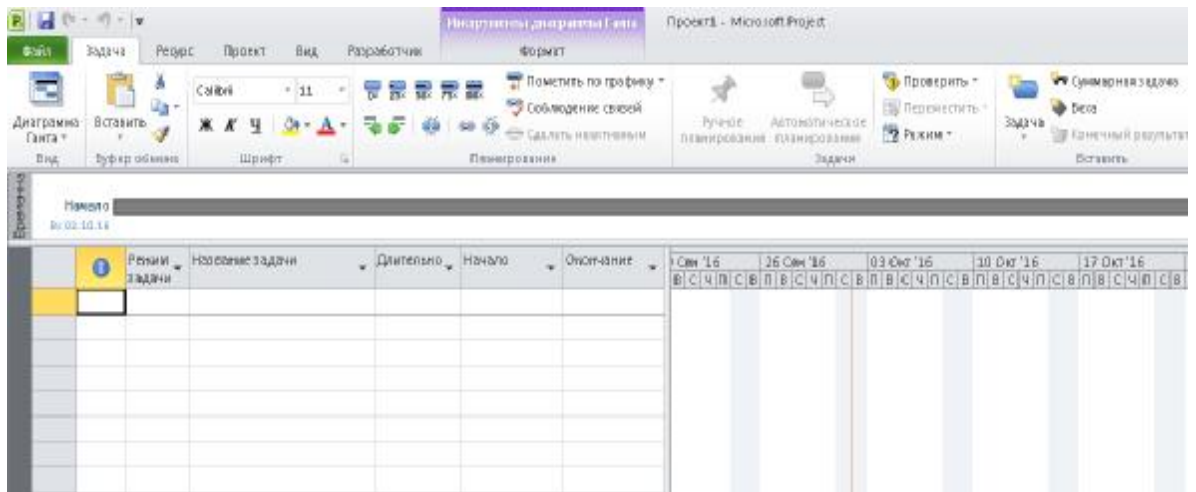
Инструменты диаграммы Ганта
Проект1 - Microsoft Project

Файл
Задача
Ресурс
Проект
Вид
Разработчик
Формат

Диаграмма Ганта
Вставить
Calibri
11
Ж К Ч
Пометить по графику
Соблюдение связей
Сделать неактивным
Ручное планирование
Автоматическое планирование
Проверить
Переместить
Режим
Задача
Суммарная задача
Веха
Конечный результат

Вид
Буфер обмена
Шрифт
Планирование
Задачи
Вставить

Временная
Начало
Вт 02.10.16

| | | Режим задачи | Название задачи | Длительно | Начало | Окончание |
|---|---|---|---|---|---|---|
| | | | | | | |

Сен '16
26 Сен '16
03 Окт '16
10 Окт '16
17 Окт '16
В С Ч П С В П В С Ч П С В П В С Ч П С В П В С Ч П С В П В С Ч П С В